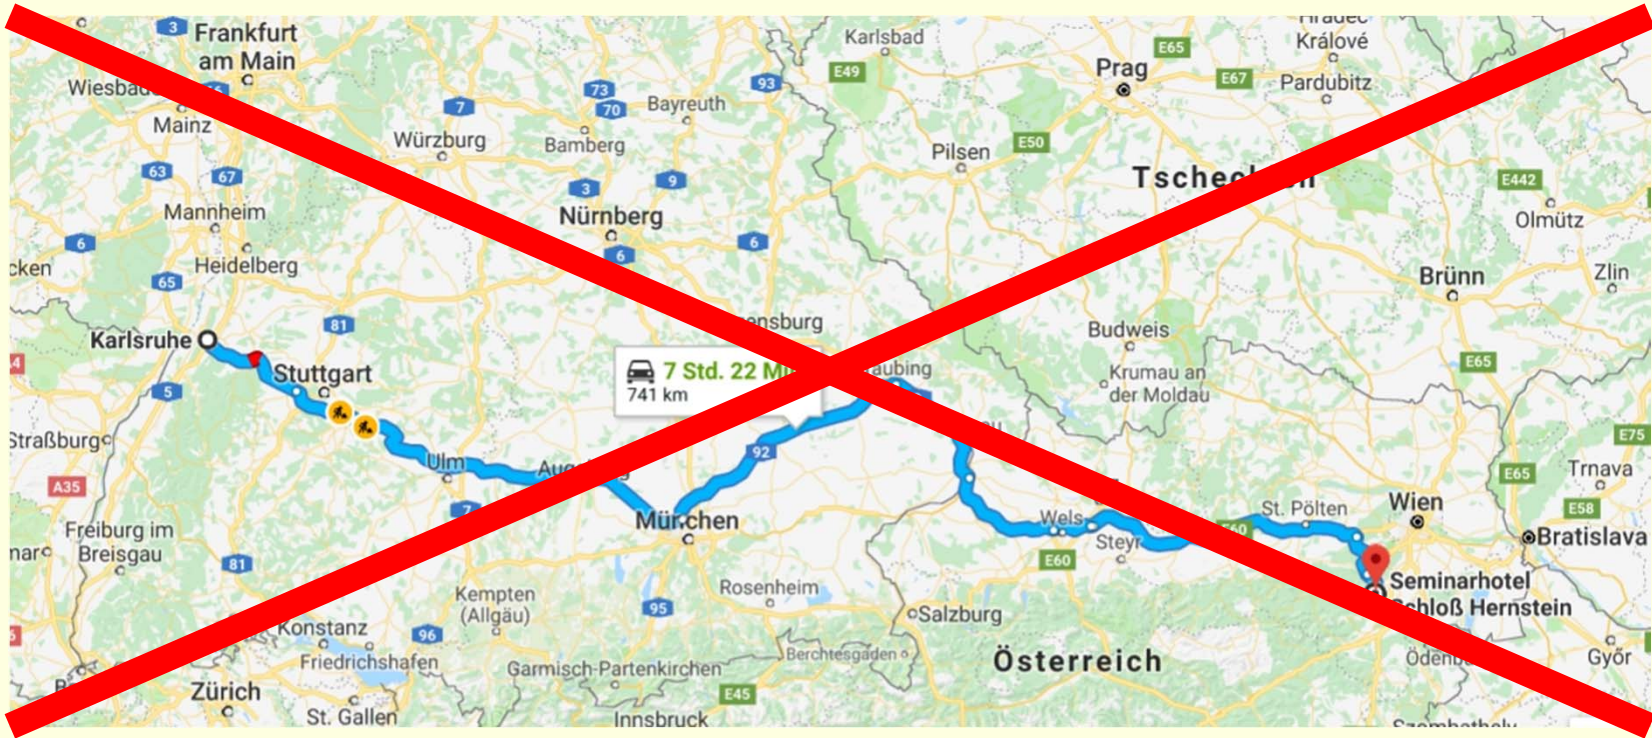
Frankfurt am Main
Wiesba
Mainz
Würzburg
Bamberg
Bayreuth
Karlsbad
Prag
Hradec Králové
Pardubitz
Pilsen
Tschech
Olmütz
Brünn
Zlin
Mannheim
Heidelberg
Nürnberg
Karlsruhe
Stuttgart
Straßburg
Ulm
Aug
München
Freiburg im Breisgau
ensburg
7 Std. 22 M
741 km
aubing
Budweis
Krumau an der Moldau
Wels
Steyr
St. Pölten
Wien
Bratislava
Trnava
Seminarhotel
chloß Hernstein
Kempten (Allgäu)
Rosenheim
Salzburg
Konstanz
Friedrichshafen
Garmisch-Partenkirchen
Berchtesgaden
Österreich
Zürich
St. Gallen
Innsbruck
Ödenb
Győr
3
73
70
93
7
E49
E65
E67
E50
E442
63
67
3
9
6
6
6
65
81
5
A35
92
7
81
95
96
E45
E60
E60
E65
E65
E58
E75